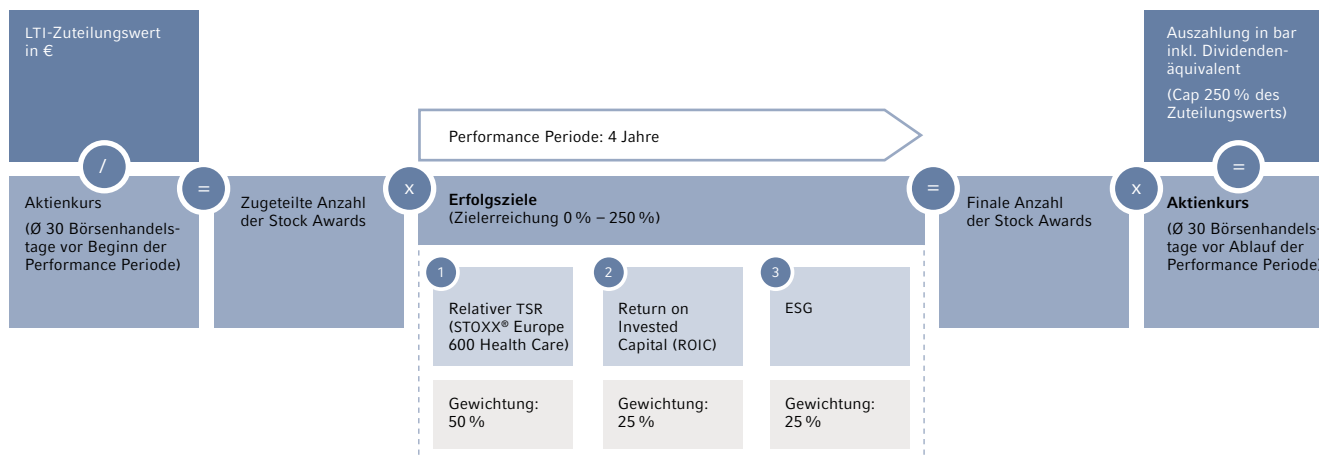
LTI-Zuteilungswert in €

/

Aktienkurs
(Ø 30 Börsenhandelstage vor Beginn der Performance Periode)

=

Zugeteilte Anzahl der Stock Awards

x

Performance Periode: 4 Jahre

**Erfolgsziele**
(Zielerreichung 0 % – 250 %)

1
Relativer TSR (STOXX® Europe 600 Health Care)

Gewichtung: 50 %

2
Return on Invested Capital (ROIC)

Gewichtung: 25 %

3
ESG

Gewichtung: 25 %

=

Finale Anzahl der Stock Awards

x

**Aktienkurs**
(Ø 30 Börsenhandelstage vor Ablauf der Performance Periode)

=

Auszahlung in bar inkl. Dividendenäquivalent
(Cap 250 % des Zuteilungswerts)